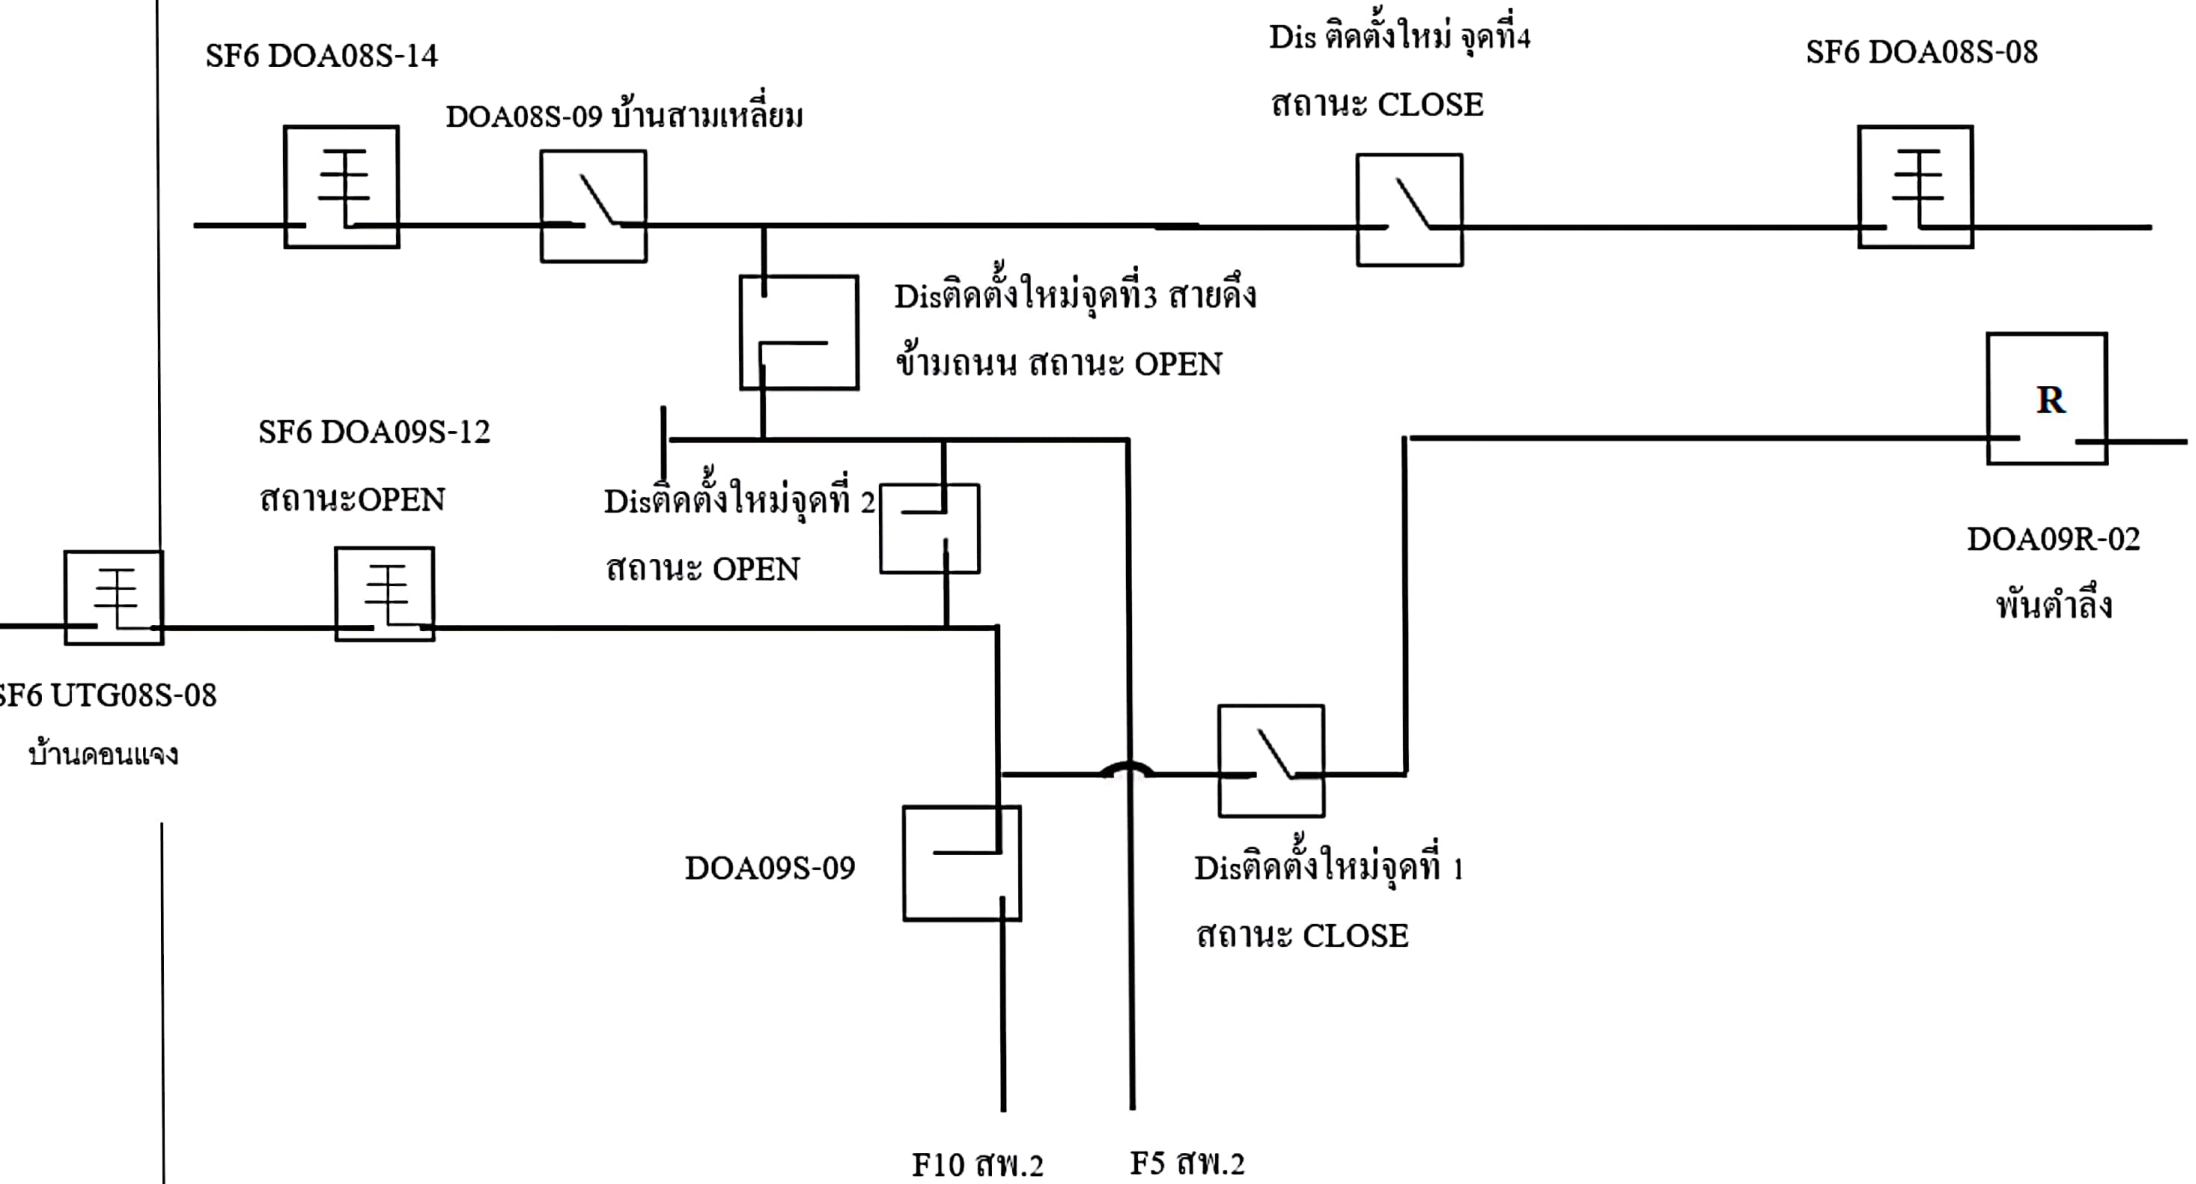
SF6 DOA08S-14

DOA08S-09 บ้านสามเหลี่ยม

Dis ติดตั้งใหม่ จุดที่4

สถานะ CLOSE

SF6 DOA08S-08

Disติดตั้งใหม่จุดที่3 สายดึงข้ามถนน สถานะ OPEN

R

SF6 DOA09S-12

สถานะOPEN

Disติดตั้งใหม่จุดที่ 2

สถานะ OPEN

DOA09R-02

พันตำลึง

SF6 UTG08S-08

บ้านดอนแจง

DOA09S-09

Disติดตั้งใหม่จุดที่ 1

สถานะ CLOSE

F10 สพ.2

F5 สพ.2